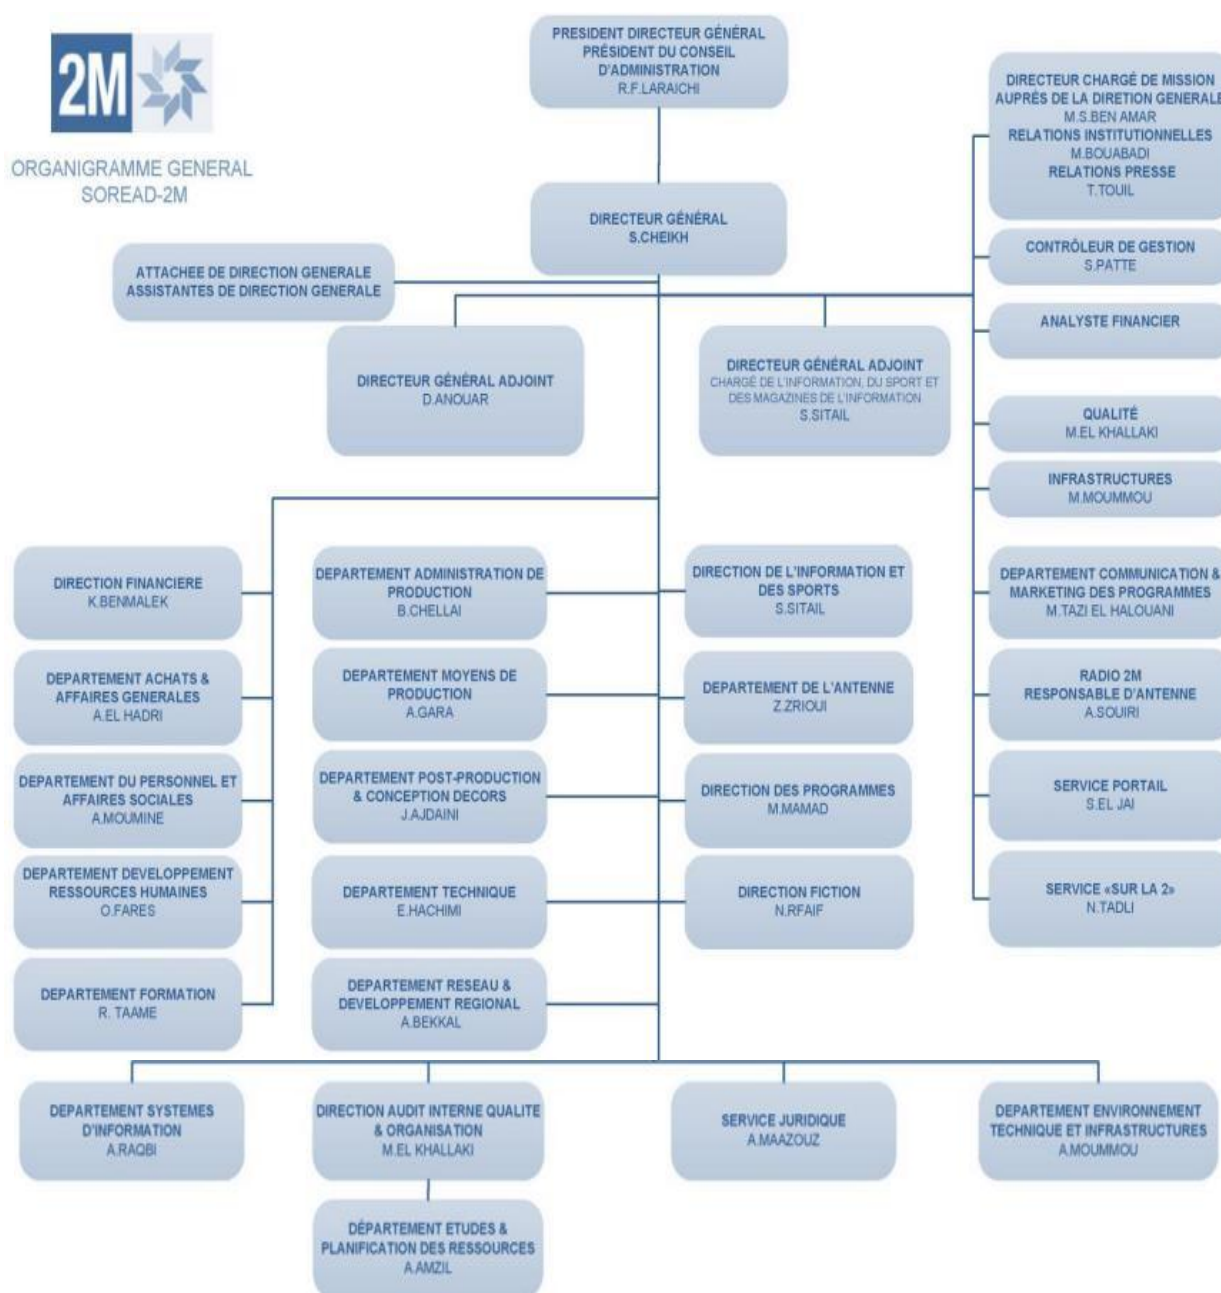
2M

ORGANIGRAMME GENERAL
SOREAD-2M

PRESIDENT DIRECTEUR GÉNÉRAL
PRÉSIDENT DU CONSEIL D'ADMINISTRATION
R.F.LARAICHI

DIRECTEUR GÉNÉRAL
S.CHEIKH

ATTACHEE DE DIRECTION GENERALE
ASSISTANTES DE DIRECTION GENERALE

DIRECTEUR GÉNÉRAL ADJOINT
D.ANOUAR

DIRECTEUR GÉNÉRAL ADJOINT
CHARGÉ DE L'INFORMATION, DU SPORT ET DES MAGAZINES DE L'INFORMATION
S.SITAIL

DIRECTEUR CHARGÉ DE MISSION AUPRÈS DE LA DIRETION GENERALE
M.S.BEN AMAR
RELATIONS INSTITUTIONNELLES
M.BOUABADI
RELATIONS PRESSE
T.TOUIL

CONTRÔLEUR DE GESTION
S.PATTE

ANALYSTE FINANCIER

QUALITÉ
M.EL KHALLAKI

INFRASTRUCTURES
M.MOUMMOU

DEPARTEMENT COMMUNICATION & MARKETING DES PROGRAMMES
M.TAZI EL HALOUANI

RADIO 2M
RESPONSABLE D'ANTENNE
A.SOUIRI

SERVICE PORTAIL
S.EL JAI

SERVICE «SUR LA 2»
N.TADLI

DIRECTION FINANCIERE
K.BENMALEK

DEPARTEMENT ACHATS & AFFAIRES GENERALES
A.EL HADRI

DEPARTEMENT DU PERSONNEL ET AFFAIRES SOCIALES
A.MOUMINE

DEPARTEMENT DEVELOPPEMENT RESSOURCES HUMAINES
O.FARES

DEPARTEMENT FORMATION
R. TAAME

DEPARTEMENT ADMINISTRATION DE PRODUCTION
B.CHELLAI

DEPARTEMENT MOYENS DE PRODUCTION
A.GARA

DEPARTEMENT POST-PRODUCTION & CONCEPTION DECORS
J.AJDAINI

DEPARTEMENT TECHNIQUE
E.HACHIMI

DEPARTEMENT RESEAU & DEVELOPPEMENT REGIONAL
A.BEKKAL

DIRECTION DE L'INFORMATION ET DES SPORTS
S.SITAIL

DEPARTEMENT DE L'ANTENNE
Z.ZRIOUI

DIRECTION DES PROGRAMMES
M.MAMAD

DIRECTION FICTION
N.RFAIF

DEPARTEMENT SYSTEMES D'INFORMATION
A.RAQBI

DIRECTION AUDIT INTERNE QUALITE & ORGANISATION
M.EL KHALLAKI

SERVICE JURIDIQUE
A.MAAZOUZ

DEPARTEMENT ENVIRONNEMENT TECHNIQUE ET INFRASTRUCTURES
A.MOUMMOU

DÉPARTEMENT ETUDES & PLANIFICATION DES RESSOURCES
A.AMZIL